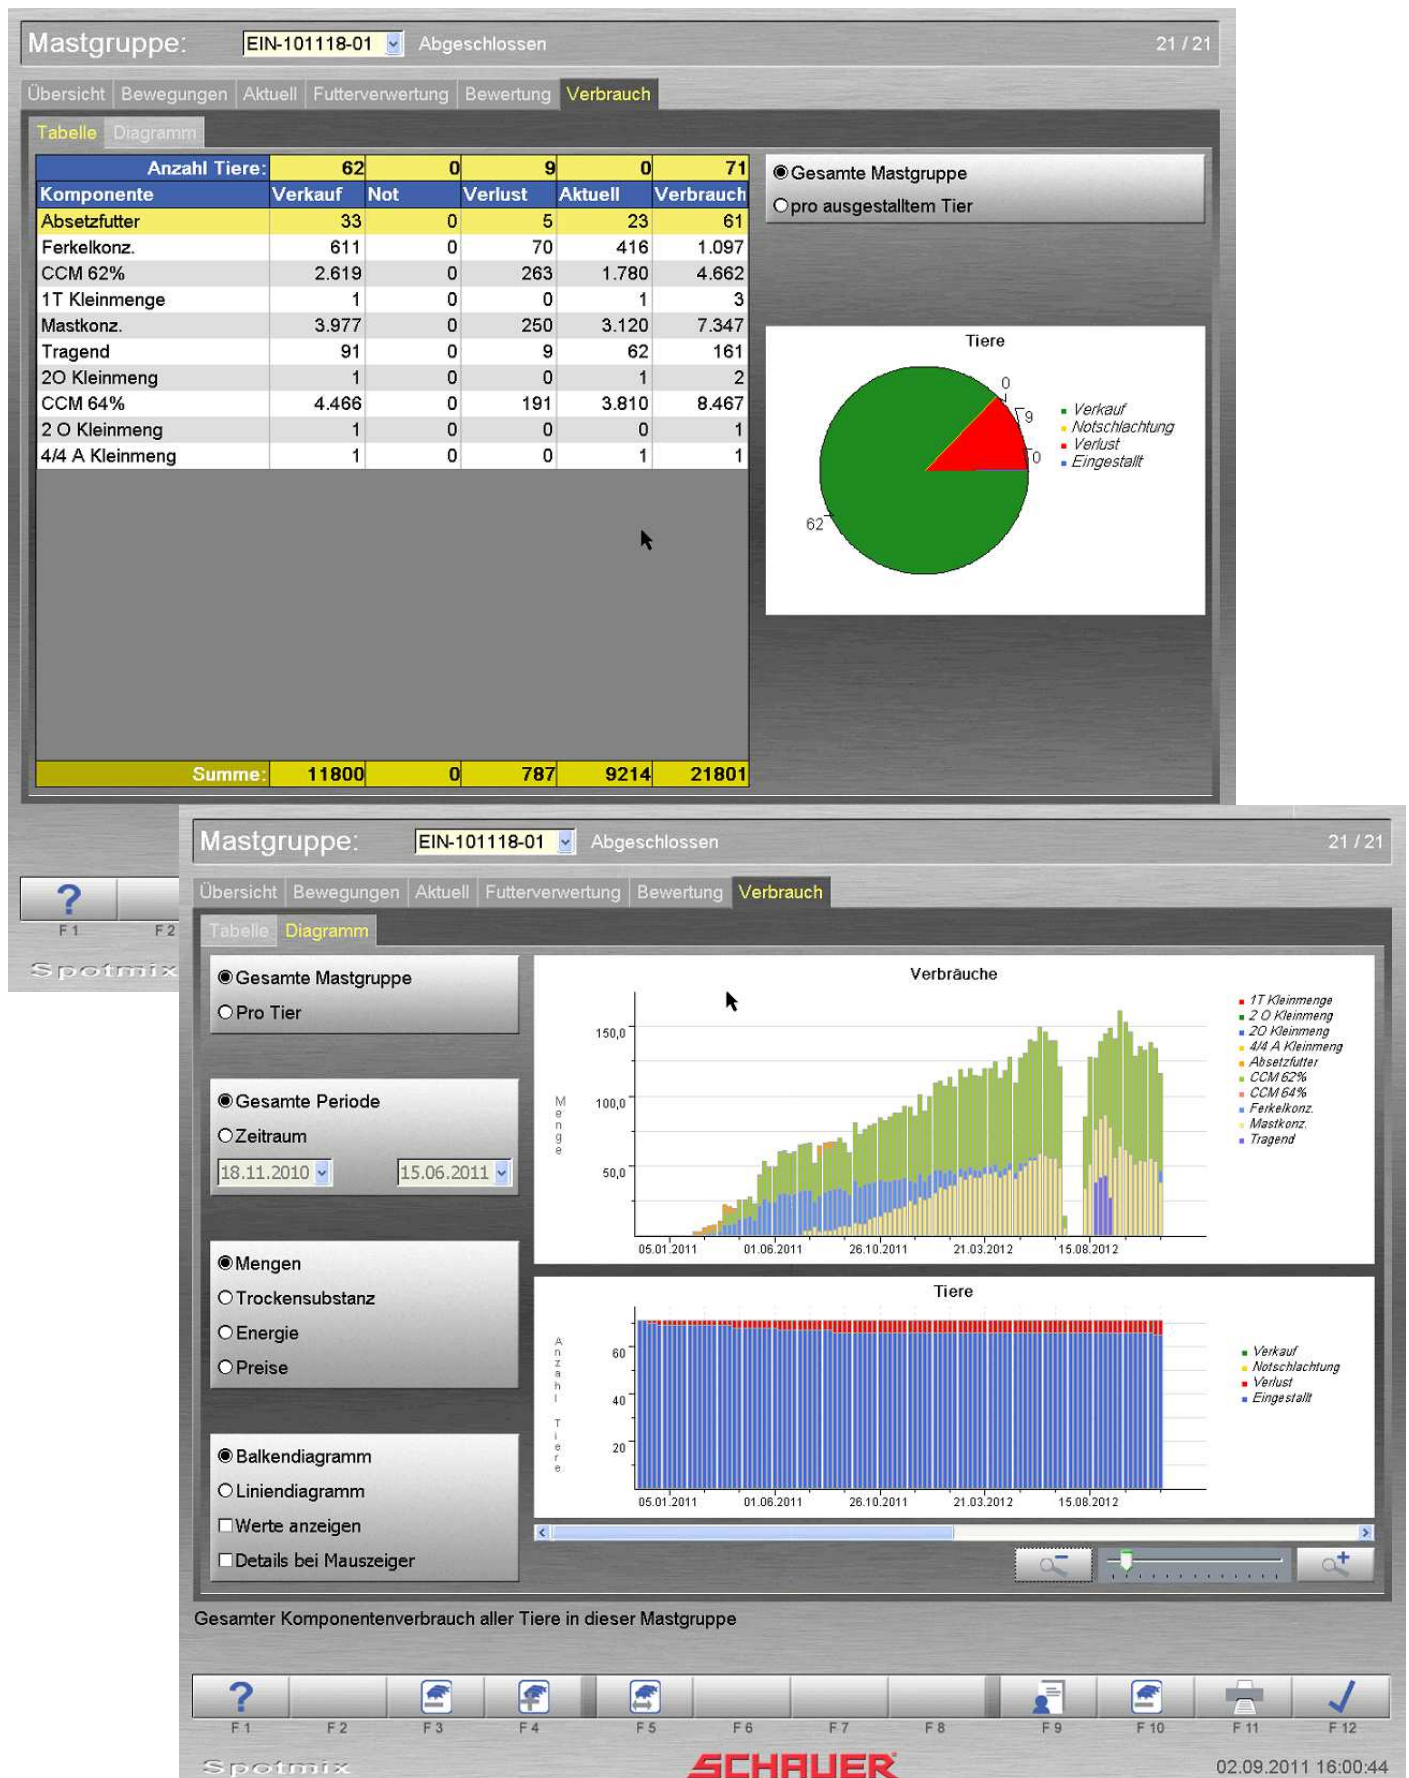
Mastgruppe: EIN-101118-01 Abgeschlossen 21 / 21

Übersicht Bewegungen Aktuell Futterverwertung Bewertung Verbrauch

Tabelle Diagramm

| Anzahl Tiere: | 62 | 0 | 9 | 0 | 71 |
|---|---|---|---|---|---|
| Komponente | Verkauf | Not | Verlust | Aktuell | Verbrauch |
| Absetzfutter | 33 | 0 | 5 | 23 | 61 |
| Ferkelkonz. | 611 | 0 | 70 | 416 | 1.097 |
| CCM 62% | 2.619 | 0 | 263 | 1.780 | 4.662 |
| 1T Kleinmenge | 1 | 0 | 0 | 1 | 3 |
| Mastkonz. | 3.977 | 0 | 250 | 3.120 | 7.347 |
| Tragend | 91 | 0 | 9 | 62 | 161 |
| 2O Kleinmeng | 1 | 0 | 0 | 1 | 2 |
| CCM 64% | 4.466 | 0 | 191 | 3.810 | 8.467 |
| 2 O Kleinmeng | 1 | 0 | 0 | 0 | 1 |
| 4/4 A Kleinmeng | 1 | 0 | 0 | 1 | 1 |
| Summe: | 11800 | 0 | 787 | 9214 | 21801 |

Gesamte Mastgruppe
pro ausgestalltem Tier

Tiere
0
9
0
62
Verkauf
Notschlachtung
Verlust
Eingestallt

F 1 F 2
Spotmix

Mastgruppe: EIN-101118-01 Abgeschlossen 21 / 21

Übersicht Bewegungen Aktuell Futterverwertung Bewertung Verbrauch

Tabelle Diagramm

Gesamte Mastgruppe
Pro Tier

Gesamte Periode
Zeitraum
18.11.2010 15.06.2011

Mengen
Trockensubstanz
Energie
Preise

Balkendiagramm
Liniendiagramm
Werte anzeigen
Details bei Mauszeiger

Verbräuche
Menge
150,0
100,0
50,0
05.01.2011 01.06.2011 26.10.2011 21.03.2012 15.08.2012
1T Kleinmenge
2 O Kleinmeng
2O Kleinmeng
4/4 A Kleinmeng
Absetzfutter
CCM 62%
CCM 64%
Ferkelkonz.
Mastkonz.
Tragend

Tiere
Anzahl Tiere
60
40
20
05.01.2011 01.06.2011 26.10.2011 21.03.2012 15.08.2012
Verkauf
Notschlachtung
Verlust
Eingestallt

Gesamter Komponentenverbrauch aller Tiere in dieser Mastgruppe

F 1 F 2 F 3 F 4 F 5 F 6 F 7 F 8 F 9 F 10 F 11 F 12

Spotmix
SCHAUER
02.09.2011 16:00:44